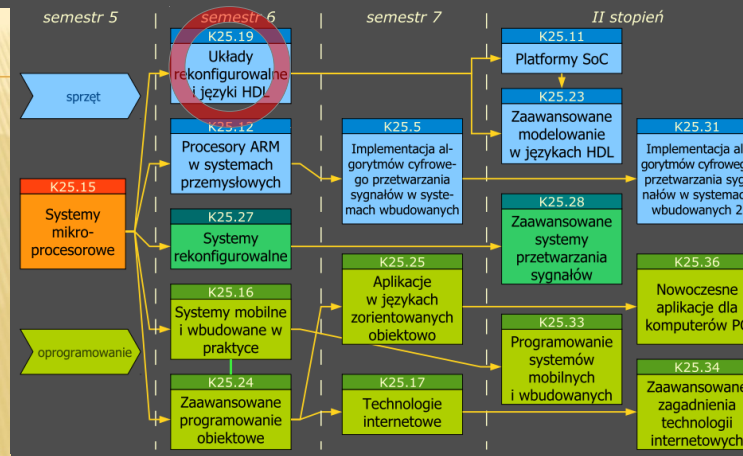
semestr 5

semestr 6

semestr 7

II stopień

sprzęt

K25.15
Systemy mikroprocesorowe

oprogramowanie

K25.19
Układy rekonfigurowalne i języki HDL

K25.12
Procesory ARM w systemach przemysłowych

K25.27
Systemy rekonfigurowalne

K25.16
Systemy mobilne i wbudowane w praktyce

K25.24
Zaawansowane programowanie obiektowe

K25.5
Implementacja algorytmów cyfrowego przetwarzania sygnałów w systemach wbudowanych

K25.25
Aplikacje w językach zorientowanych obiektowo

K25.17
Technologie internetowe

K25.11
Platformy SoC

K25.23
Zaawansowane modelowanie w językach HDL

K25.28
Zaawansowane systemy przetwarzania sygnałów

K25.33
Programowanie systemów mobilnych i wbudowanych

K25.31
Implementacja al gorytmów cyfroweg przetwarzania syg nałów w systemac wbudowanych 2

K25.36
Nowoczesne aplikacje dla komputerów PC

K25.34
Zaawansowane zagadnienia technologii internetowych